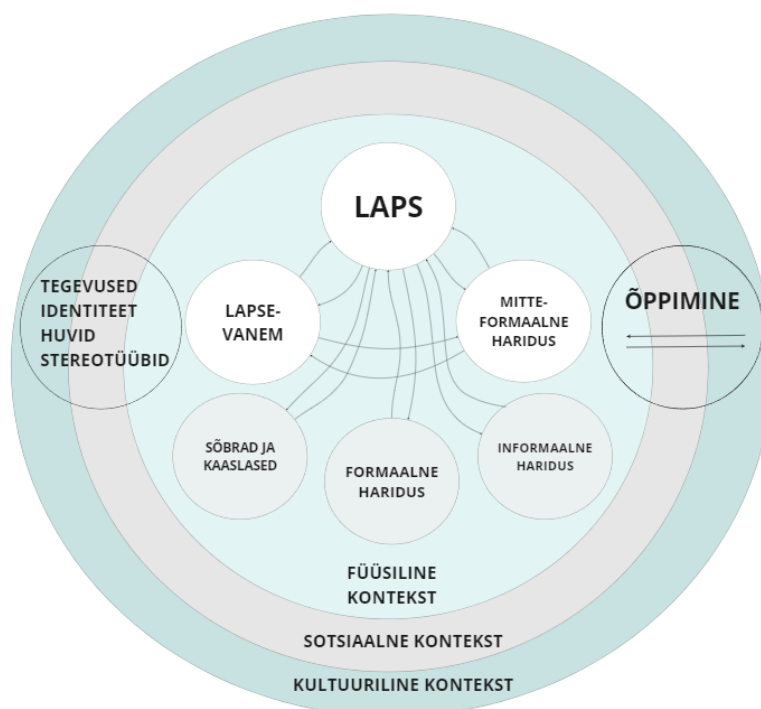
LAPS

TEGEVUSED
IDENTITEET
HUVID
STEREOTÜÜBID

LAPSE-VANEM

MITTE-FORMAALNE HARIDUS

ÕPPIMINE

SÕBRAD JA KAASLASED

FORMAALNE HARIDUS

INFORMAALNE HARIDUS

FÜÜSILINE KONTEKST

SOTSIAALNE KONTEKST

KULTUURILINE KONTEKST